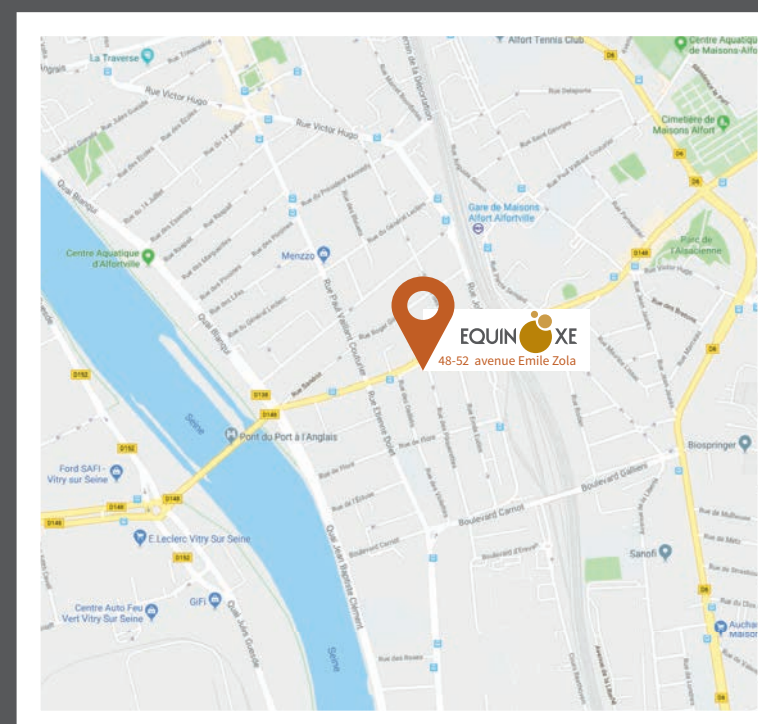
La Traverse

Rue Victor Hugo

Rue Victor Hugo

Alfort Tennis Club

Centre Aquatique de Maisons-Alfort

Cimetière de Maisons Alfort

Gare de Maisons Alfort Alfortville

Centre Aquatique d'Alfortville

Menzzo

Quai Blanqui

Rue Paul Vaillant Couturier

Parc de l'Alsacienne

EQUINOXE
48-52 avenue Emile Zola

Seine

Pont du Port à l'Anglais

Ford SAFI - Vitry sur Seine

E.Leclerc Vitry Sur Seine

Centre Auto Feu Vert Vitry Sur Seine

GiFi

Quai Jules Guesde

Quai Jean Baptiste Clément

Seine

Boulevard Carnot

Boulevard Gallieni

Biospringer

Sanofi

Auchan Maisons

D152

D138

D148

D146

D6